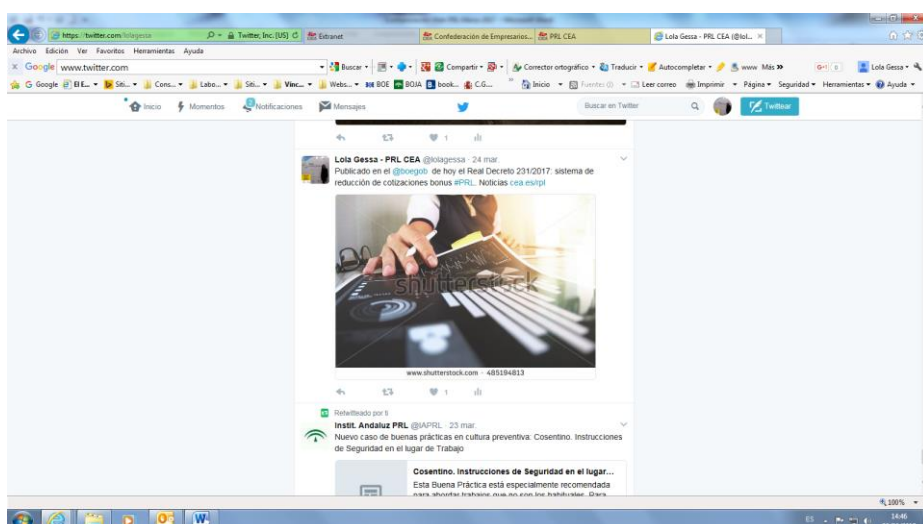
https://twitter.com/lolagessa
Twitter, Inc. [US]
Extranet
Confederación de Empresarios...
PRL CEA
Lola Gessa - PRL CEA (@lol... ×

Archivo Edición Ver Favoritos Herramientas Ayuda
Google www.twitter.com
Buscar
Compartir
Corrector ortográfico
Traducir
Autocompletar
www
Más »
Lola Gessa
G Google
El E...
Siti...
Cons...
Labo...
Siti...
Vinc...
Webs...
BOE
BOJA
book...
C.G...
Inicio
Fuentes (I)
Leer correo
Imprimir
Página
Seguridad
Herramientas
Ayuda

Inicio
Momentos
Notificaciones
Mensajes
Buscar en Twitter
Twittear

1

Lola Gessa - PRL CEA @lolagessa · 24 mar.
Publicado en el @boegob de hoy el Real Decreto 231/2017: sistema de reducción de cotizaciones bonus #PRL. Noticias cea.es/prl

shutterstock
www.shutterstock.com · 485194813

1

Retwitteado por ti
Instit. Andaluz PRL @IAPRL · 23 mar.
Nuevo caso de buenas prácticas en cultura preventiva. Cosentino. Instrucciones de Seguridad en el lugar de Trabajo

Cosentino. Instrucciones de Seguridad en el lugar...
Esta Buena Práctica está especialmente recomendada para abordar trabajos que no son los habituales. Para

100%
14:46